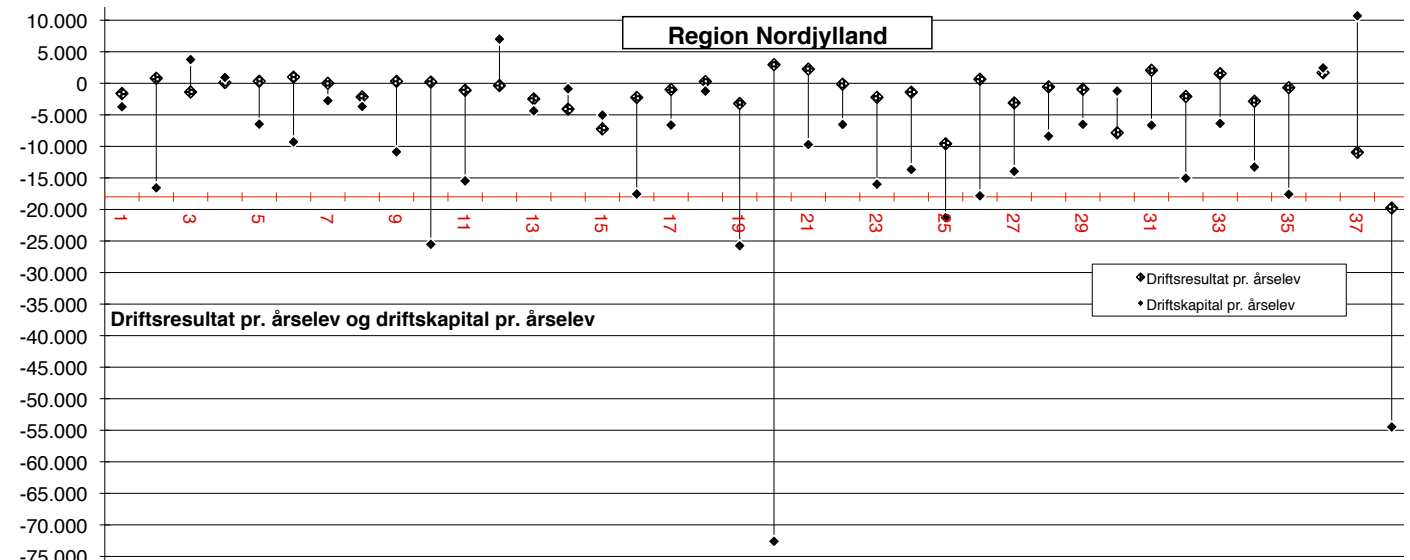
Region Nordjylland

10.000
5.000
0
-5.000
-10.000
-15.000
-20.000
-25.000
-30.000
-35.000
-40.000
-45.000
-50.000
-55.000
-60.000
-65.000
-70.000
-75.000

1
3
5
7
9
11
13
15
17
19
21
23
25
27
29
31
33
35
37

Driftsresultat pr. årselev
Driftskapital pr. årselev

Driftsresultat pr. årselev og driftskapital pr. årselev